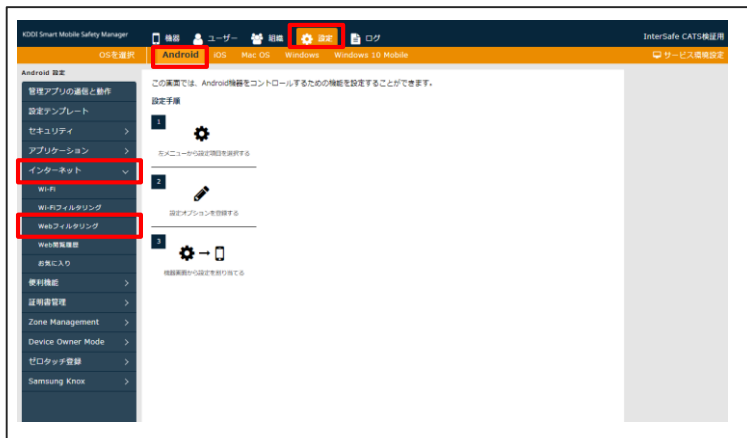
KDDI Smart Mobile Safety Manager

機器 ユーザー 組織 設定 ログ

InterSafe CATS検証用

OSを選択 Android iOS Mac OS Windows Windows 10 Mobile

サービス環境設定

Android 設定

管理アプリの通信と動作

設定テンプレート

セキュリティ

アプリケーション

インターネット

Wi-Fi

Wi-Fiフィルタリング

Webフィルタリング

Web閲覧履歴

お気に入り

便利機能

証明書管理

Zone Management

Device Owner Mode

ゼロタッチ登録

Samsung Knox

この画面では、Android機器をコントロールするための機能を設定することができます。

設定手順

1

左メニューから設定項目を選択する

2

設定オプションを登録する

3

機器画面から設定を割り当てる